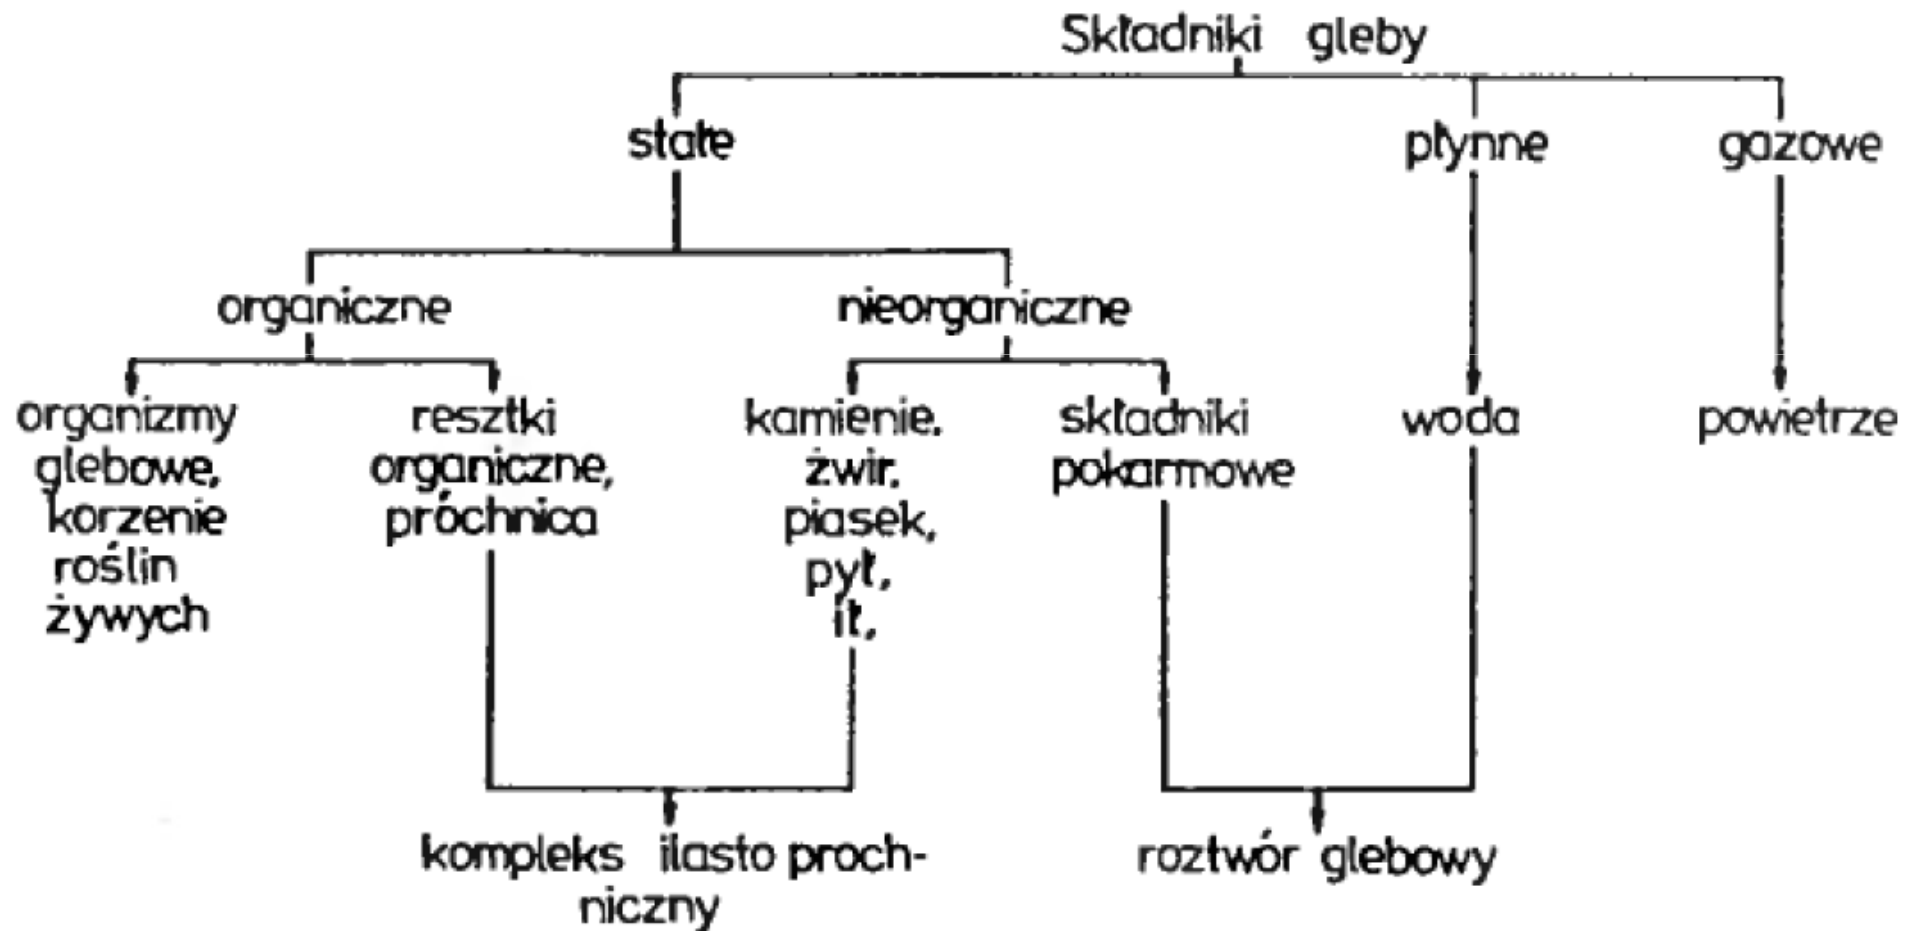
Składniki gleby

stałe

płynne

gazowe

organiczne

nieorganiczne

organizmy glebowe, korzenie roślin żywych

resztki organiczne, próchnica

kamienie, żwir, piasek, pył, ił,

składniki pokarmowe

woda

powietrze

kompleks ilasto prochniczny

roztwór glebowy